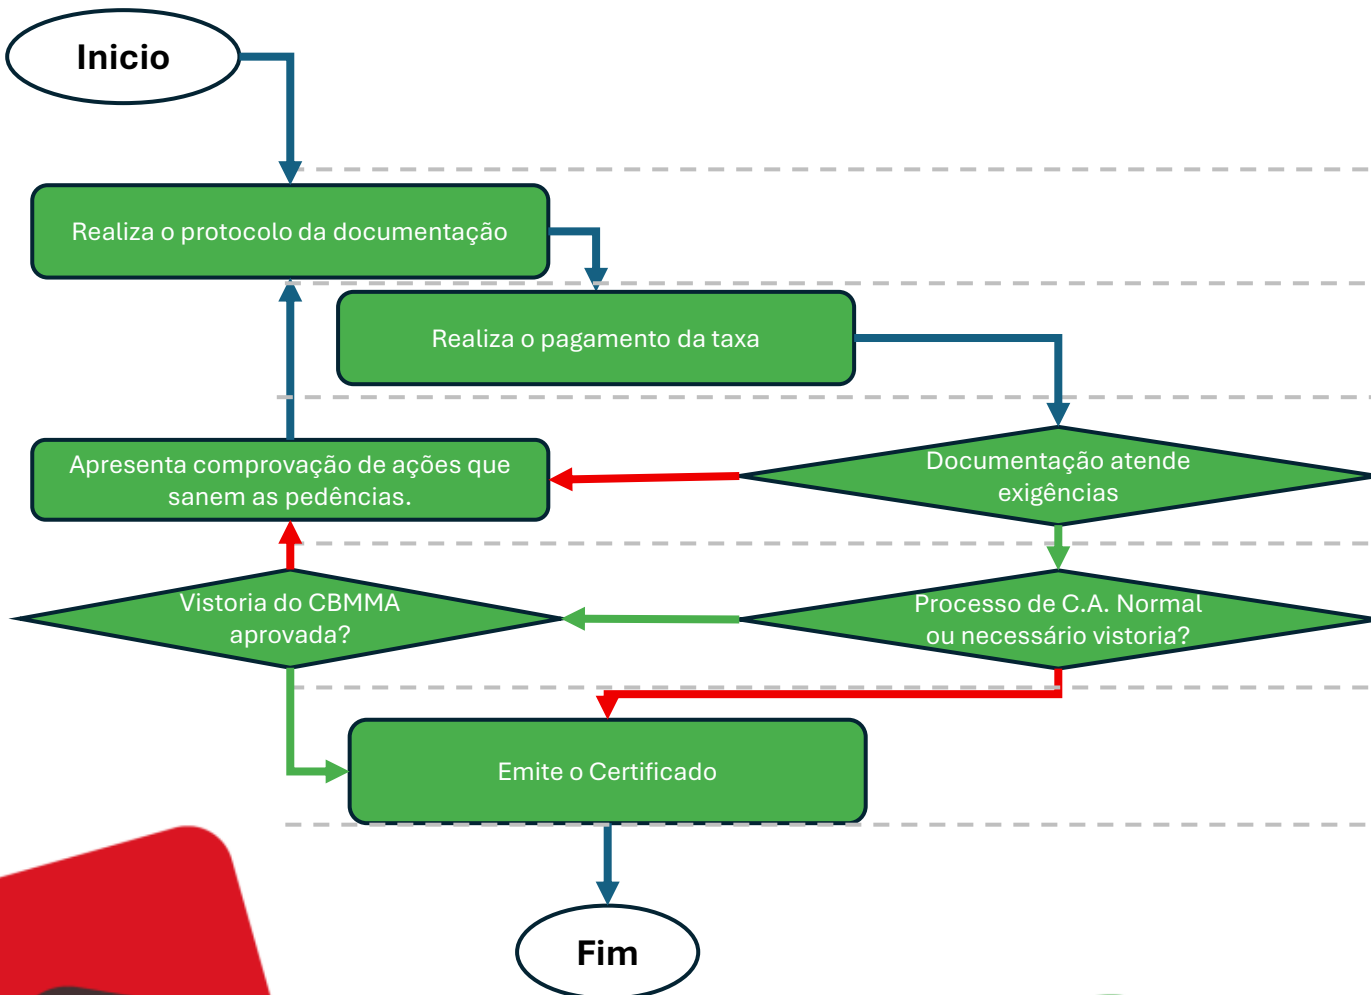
Inicio

Realiza o protocolo da documentação

Realiza o pagamento da taxa

Apresenta comprovação de ações que sanem as pedências.

Documentação atende exigências

Vistoria do CBMMA aprovada?

Processo de C.A. Normal ou necessário vistoria?

Emite o Certificado

Fim